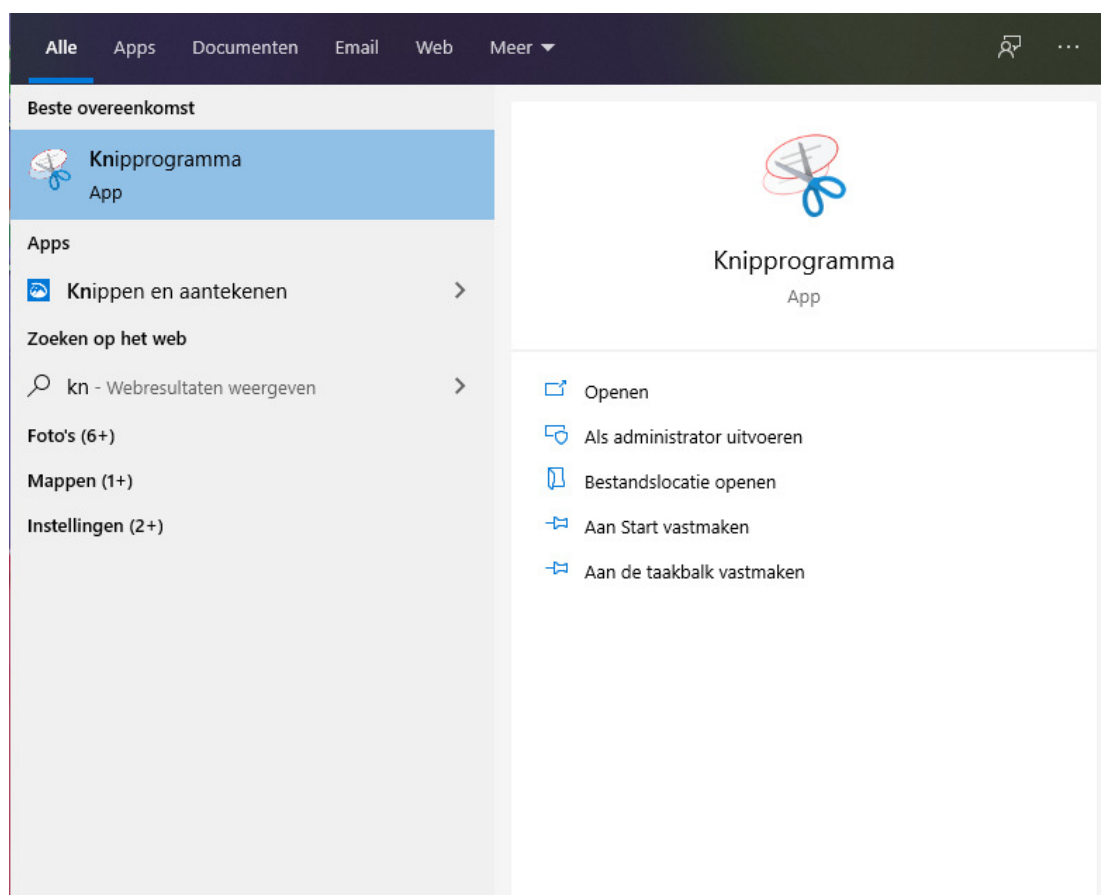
Alle Apps Documenten Email Web Meer ▾ ···

Beste overeenkomst

Knipprogramma
App

Apps

Knippen en aantekenen >

Zoeken op het web

kn - Webresultaten weergeven >

Foto's (6+)

Mappen (1+)

Instellingen (2+)

Knipprogramma
App

Openen

Als administrator uitvoeren

Bestandslocatie openen

Aan Start vastmaken

Aan de taakbalk vastmaken